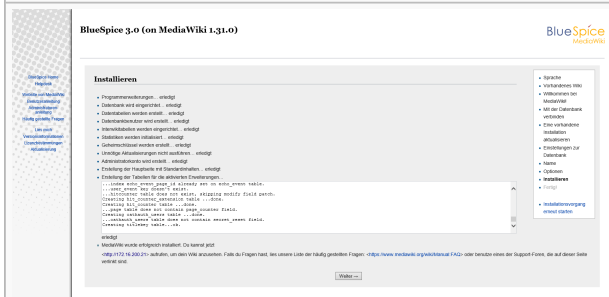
BlueSpice 3.0 (on MediaWiki 1.31.0)

BlueSpice MediaWiki

BlueSpice Portal
Hilfeportal

Willkommen bei MediaWiki
Installationsanleitung
Aktualisierungsanleitung
Häufig gestellte Fragen

Lies mich
Versionsinformationen
Urheberrechtshinweis
Aktualisierung

Installieren

Programmerweiterungen ... erledigt
Datenbank wird eingerichtet ... erledigt
Datentabellen werden erstellt ... erledigt
Datenbankbenutzer wird erstellt ... erledigt
Interwikitabellen werden eingerichtet ... erledigt
Statistiken werden initialisiert ... erledigt
Geheimschlüssel werden erstellt ... erledigt
Unnötige Aktualisierungen nicht ausführen ... erledigt
Administratorkonto wird erstellt ... erledigt
Erstellung der Hauptseite mit Standardinhalten ... erledigt
Erstellung der Tabellen für die aktivierten Erweiterungen ...

...index echo_event_page_id already set on echo_event table.
...user_event key doesn't exist.
...bitcontext table does not exist, skipping modify field patch.
Creating bit_counter_generator table ...done.
Creating hit_counter table ...done.
...page table does not contain page_counter field.
Creating sethash_users table ...done.
...sethash_users table does not contain secure_reset field.
Creating titlekey table ...done.

erledigt.

MediaWiki wurde erfolgreich installiert. Du kannst jetzt <http://172.16.200.21> aufrufen, um dein Wiki anzusehen. Falls du Fragen hast, lies unsere Liste der häufig gestellten Fragen: <https://www.mediawiki.org/wiki/Manual:FAQ> oder benutze eines der Support-Foren, die auf dieser Seite verlinkt sind.

Weiter →

Sprache
Vorhandenes Wiki
Willkommen bei MediaWiki!
Mit der Datenbank verbinden
Eine vorhandene Installation aktualisieren
Einstellungen zur Datenbank
Name
Optionen
Installieren
Fertig!

Installationsvorgang erneut starten